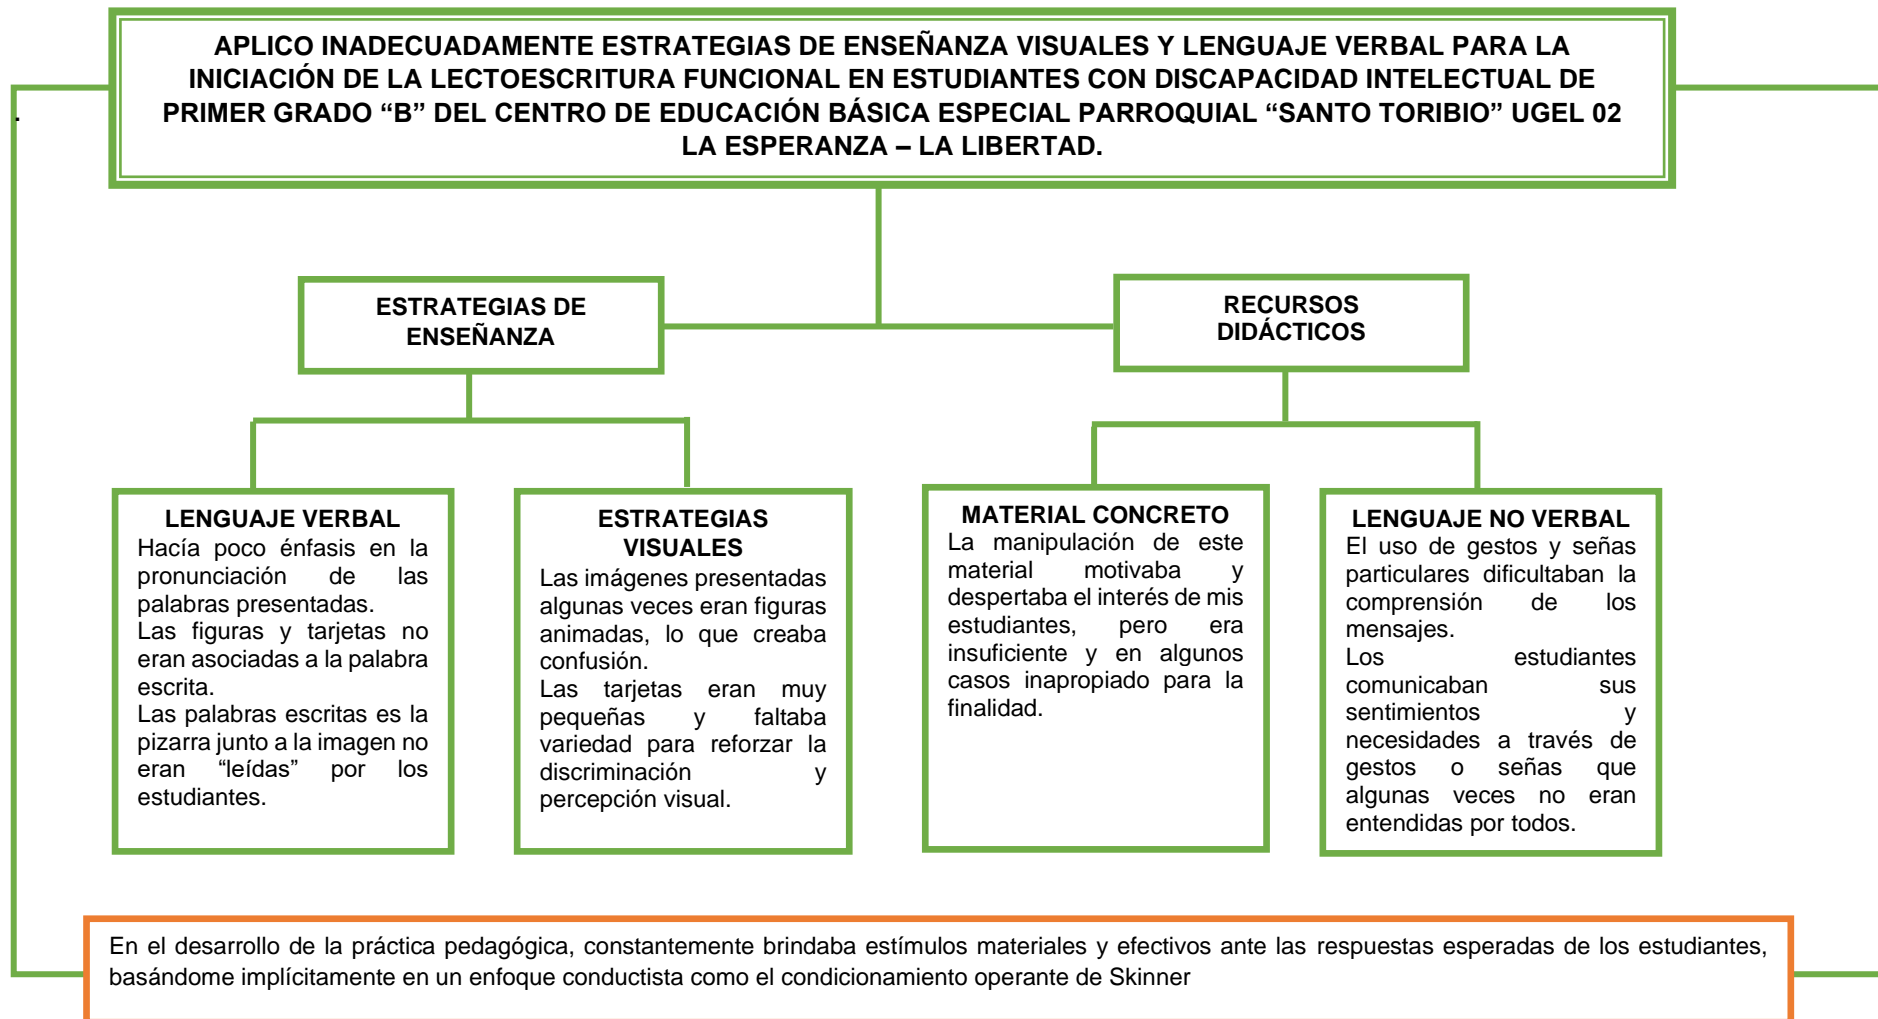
APLICO INADECUADAMENTE ESTRATEGIAS DE ENSEÑANZA VISUALES Y LENGUAJE VERBAL PARA LA INICIACIÓN DE LA LECTOESCRITURA FUNCIONAL EN ESTUDIANTES CON DISCAPACIDAD INTELECTUAL DE PRIMER GRADO “B” DEL CENTRO DE EDUCACIÓN BÁSICA ESPECIAL PARROQUIAL “SANTO TORIBIO” UGEL 02 LA ESPERANZA – LA LIBERTAD.

ESTRATEGIAS DE ENSEÑANZA

RECURSOS DIDÁCTICOS

LENGUAJE VERBAL
Hacía poco énfasis en la pronunciación de las palabras presentadas.
Las figuras y tarjetas no eran asociadas a la palabra escrita.
Las palabras escritas es la pizarra junto a la imagen no eran “leídas” por los estudiantes.

ESTRATEGIAS VISUALES
Las imágenes presentadas algunas veces eran figuras animadas, lo que creaba confusión.
Las tarjetas eran muy pequeñas y faltaba variedad para reforzar la discriminación y percepción visual.

MATERIAL CONCRETO
La manipulación de este material motivaba y despertaba el interés de mis estudiantes, pero era insuficiente y en algunos casos inapropiado para la finalidad.

LENGUAJE NO VERBAL
El uso de gestos y señas particulares dificultaban la comprensión de los mensajes.
Los estudiantes comunicaban sus sentimientos y necesidades a través de gestos o señas que algunas veces no eran entendidas por todos.

En el desarrollo de la práctica pedagógica, constantemente brindaba estímulos materiales y efectivos ante las respuestas esperadas de los estudiantes, basándome implícitamente en un enfoque conductista como el condicionamiento operante de Skinner